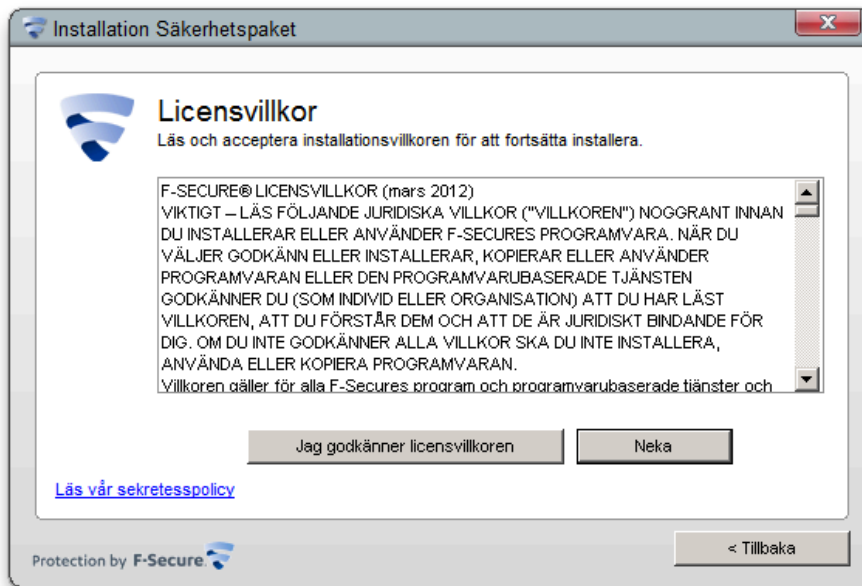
Installation Säkerhetspaket

Licensvillkor

Läs och acceptera installationsvillkoren för att fortsätta installera.

F-SECURE® LICENSVILLKOR (mars 2012)
VIKTIGT – LÄS FÖLJANDE JURIDISKA VILLKOR ("VILLKOREN") NOGGRANT INNAN DU INSTALLERAR ELLER ANVÄNDER F-SECURES PROGRAMVARA. NÄR DU VÄLJER GODKÄNN ELLER INSTALLERAR, KOPIERAR ELLER ANVÄNDER PROGRAMVARAN ELLER DEN PROGRAMVARUBASERADE TJÄNSTEN GODKÄNNER DU (SOM INDIVID ELLER ORGANISATION) ATT DU HAR LÄST VILLKOREN, ATT DU FÖRSTÅR DEM OCH ATT DE ÄR JURIDISKT BINDANDE FÖR DIG. OM DU INTE GODKÄNNER ALLA VILLKOR SKA DU INTE INSTALLERA, ANVÄNDA ELLER KOPIERA PROGRAMVARAN.
Villkoren gäller för alla F-Secures program och programvarubaserade tjänster och

Jag godkänner licensvillkoren

Neka

Läs vår sekretesspolicy

Protection by F-Secure

< Tillbaka